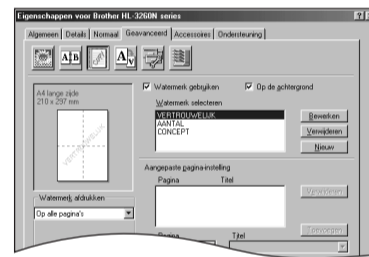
Eigenschappen voor Brother HL-3260N series

Algemeen | Details | Normaal | Geavanceerd | Accessoires | Ondersteuning

A4 lange zijde
210 x 297 mm

VERTROUWELIJK

Watermerk gebruiken
Op de achtergrond

Watermerk selecteren

VERTROUWELIJK
AANTAL
CONCEPT

Bewerken
Verwijderen
Nieuw

Aangepaste pagina-instelling

Pagina
Titel

Verwijderen

Watermerk afdrukken

Op alle pagina's

Toevoegen

Pagina
Titel